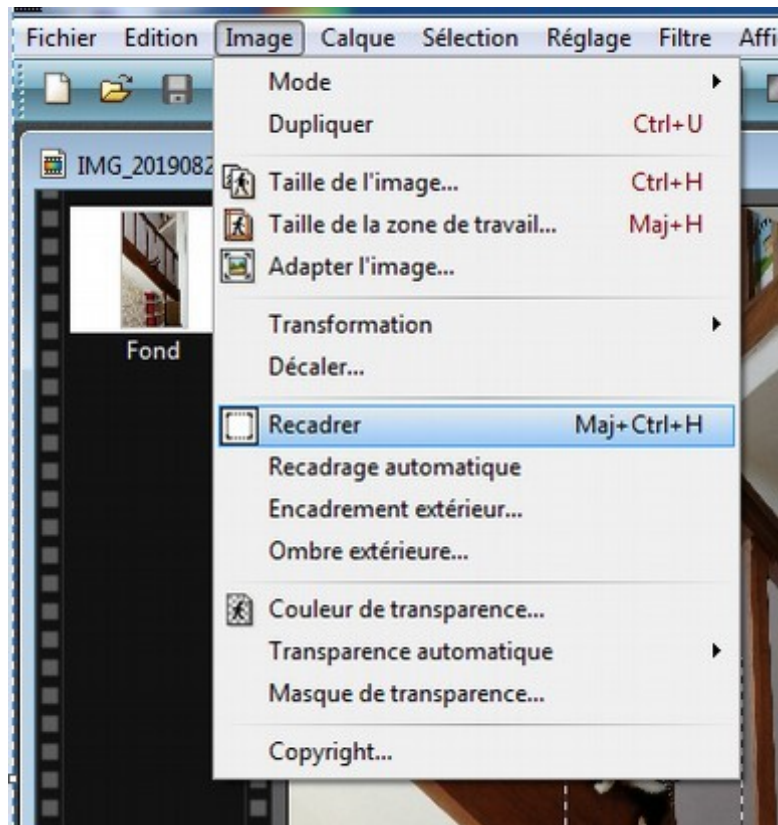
Fichier Edition Image Calque Sélection Réglage Filtre Affi

IMG_2019082

Fond

Mode
Dupliquer Ctrl+U
Taille de l'image... Ctrl+H
Taille de la zone de travail... Maj+H
Adapter l'image...
Transformation
Décaler...
Recadrer Maj+Ctrl+H
Recadrage automatique
Encadrement extérieur...
Ombre extérieure...
Couleur de transparence...
Transparence automatique
Masque de transparence...
Copyright...